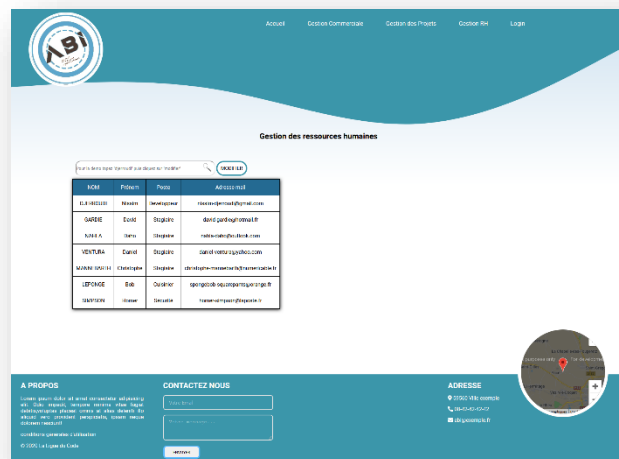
ABI

Accueil Gestion Commerciale Gestion des Projets Gestion RH Login

Gestion des ressources humaines

Nom à faire rajout "de recul" que depuis en "modifier"

| NOM | Prénom | Poste | Adresse mail |
|---|---|---|---|
| DJEHENSON | Maxim | Developpeur | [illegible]@gmail.com |
| GARINE | David | Stagiaire | david.garine@hotmail.fr |
| NAHLA | Sara | Stagiaire | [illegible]@outlook.com |
| VENTURA | Daniel | Stagiaire | daniel.ventura@yahoo.com |
| MANNEMARTH | Christophe | Stagiaire | christophe-mannemarth@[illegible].fr |
| LEPONGE | Bob | Cuisinier | spongebob.squarepants@orange.fr |
| SIMPSON | Homer | Securite | homer.simpson@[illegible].fr |

A PROPOS

Lorem ipsum dolor sit amet consectetur adipisicing elit. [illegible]

conditions generales d'utilisation

© 2020 La ligue du Code

CONTACTEZ NOUS

Votre Email

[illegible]

Envoyer

ADRESSE

57000 Ville exemple

03-00-00-00-00

abi@exemple.fr